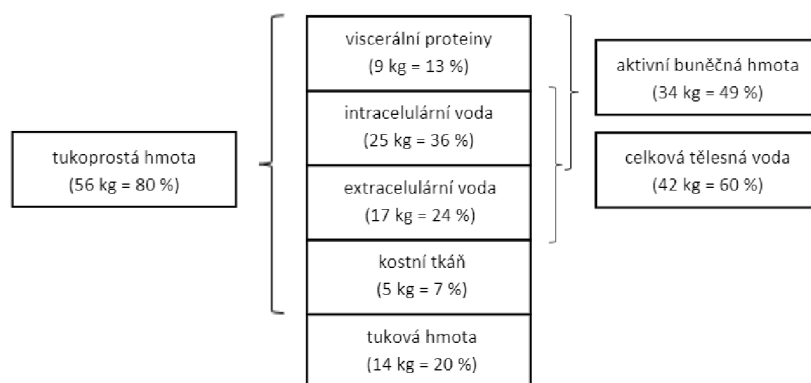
tukoprostá hmota
(56 kg = 80 %)

viscerální proteiny
(9 kg = 13 %)

intracelulární voda
(25 kg = 36 %)

extracelulární voda
(17 kg = 24 %)

kostní tkáň
(5 kg = 7 %)

tuková hmota
(14 kg = 20 %)

aktivní buněčná hmota
(34 kg = 49 %)

celková tělesná voda
(42 kg = 60 %)